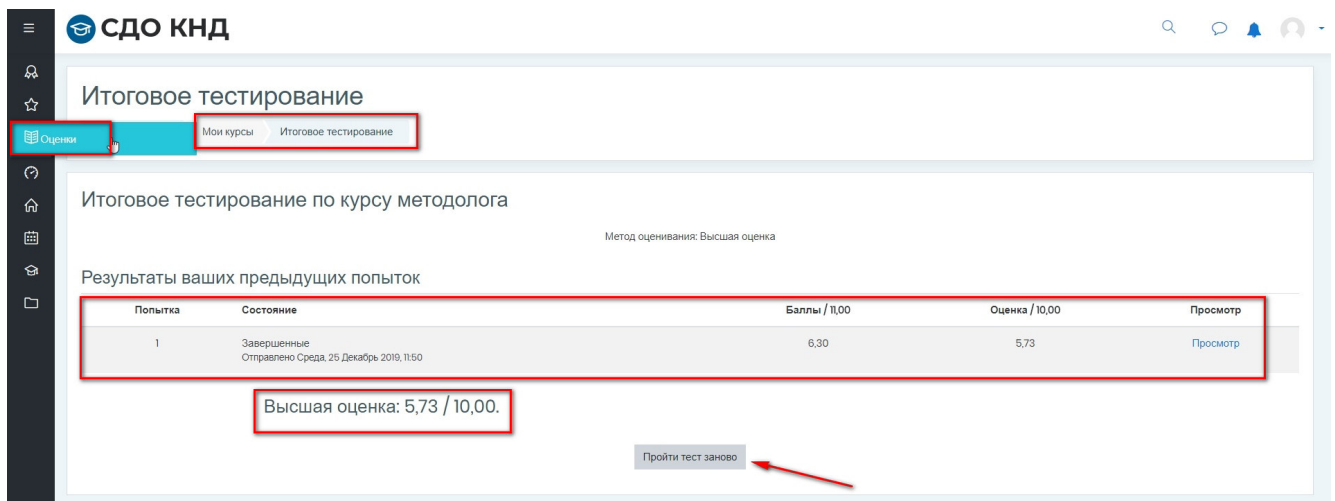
СДО КНД

Оценки

Итоговое тестирование

Мои курсы
Итоговое тестирование

Итоговое тестирование по курсу методолога

Метод оценивания: Высшая оценка

Результаты ваших предыдущих попыток

| Попытка | Состояние | Баллы / 11,00 | Оценка / 10,00 | Просмотр |
|---|---|---|---|---|
| 1 | Завершенные Отправлено Среда, 25 Декабрь 2019, 11:50 | 6,30 | 5,73 | Просмотр |

Высшая оценка: 5,73 / 10,00.

Пройти тест заново